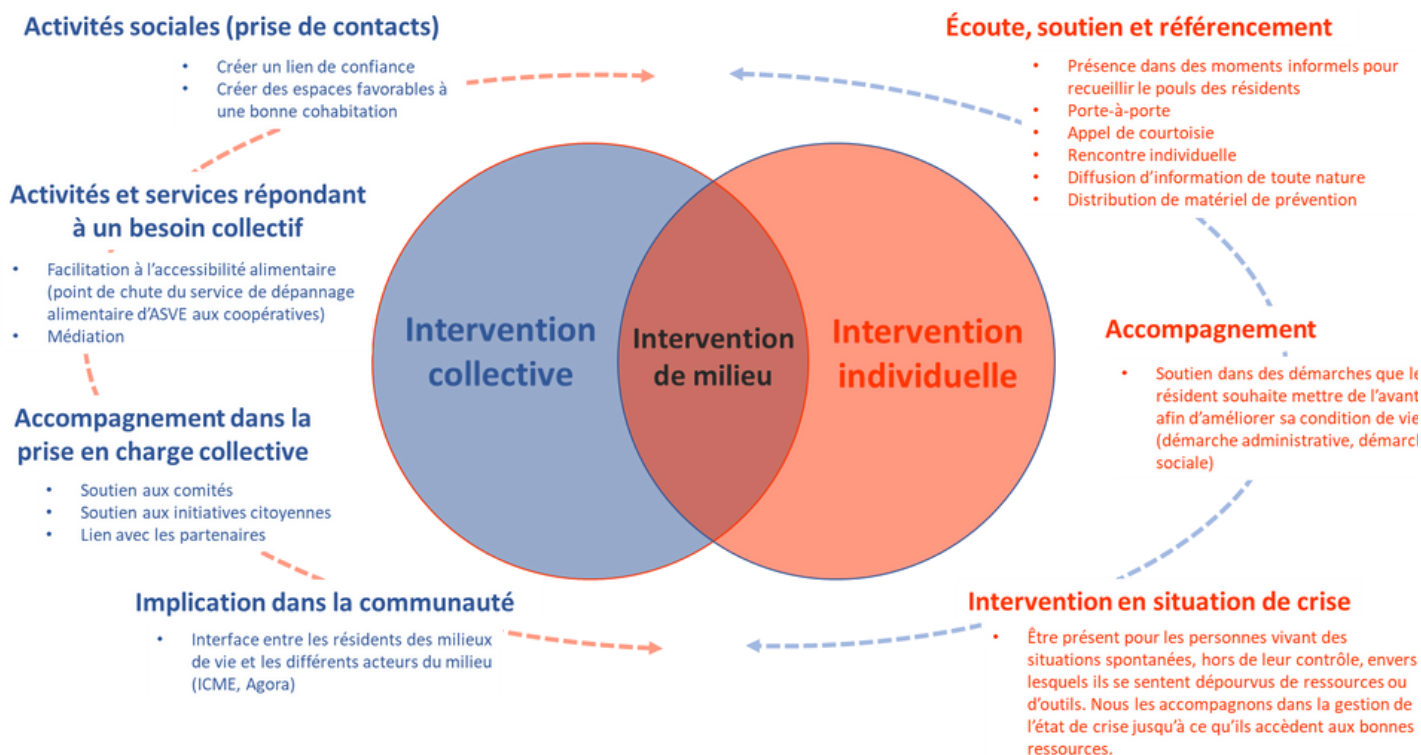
Activités sociales (prise de contacts)

- Créer un lien de confiance
- Créer des espaces favorables à une bonne cohabitation

Activités et services répondant à un besoin collectif

- Facilitation à l'accessibilité alimentaire (point de chute du service de dépannage alimentaire d'ASVE aux coopératives)
- Médiation

Accompagnement dans la prise en charge collective

- Soutien aux comités
- Soutien aux initiatives citoyennes
- Lien avec les partenaires

Implication dans la communauté

- Interface entre les résidents des milieux de vie et les différents acteurs du milieu (ICME, Agora)

Intervention collective

Intervention de milieu

Intervention individuelle

Écoute, soutien et référencement

- Présence dans des moments informels pour recueillir le pouls des résidents
- Porte-à-porte
- Appel de courtoisie
- Rencontre individuelle
- Diffusion d'information de toute nature
- Distribution de matériel de prévention

Accompagnement

- Soutien dans des démarches que le résident souhaite mettre de l'avant afin d'améliorer sa condition de vie (démarche administrative, démarch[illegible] sociale)

Intervention en situation de crise

- Être présent pour les personnes vivant des situations spontanées, hors de leur contrôle, envers lesquels ils se sentent dépourvus de ressources ou d'outils. Nous les accompagnons dans la gestion de l'état de crise jusqu'à ce qu'ils accèdent aux bonnes ressources.